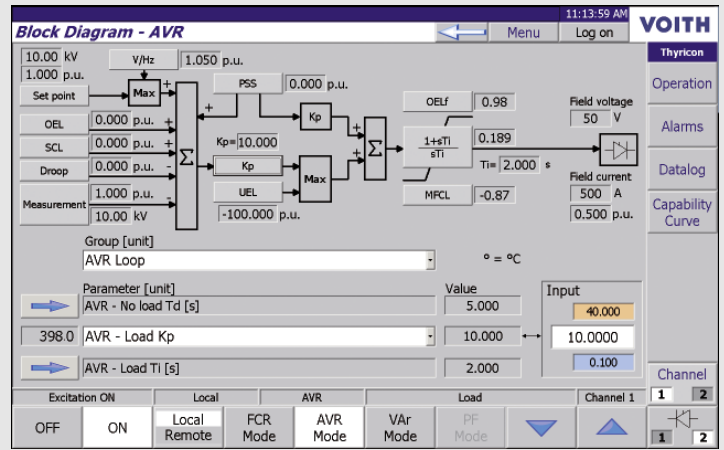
11:13:59 AM

Block Diagram - AVR

Menu

Log on

VOITH

Thyricon

Operation

Alarms

Datalog

Capability Curve

10.00 kV
1.000 p.u.

V/Hz
1.050 p.u.

Set point

Max

PSS
0.000 p.u.

Kp

OEL
0.000 p.u.

SCL
0.000 p.u.

Droop
0.000 p.u.

Measurement
1.000 p.u.
10.00 kV

$\Sigma$

Kp=10.000

Kp

UEL
-100.000 p.u.

Max

$\Sigma$

OELf
0.98

$\frac{1+sTi}{sTi}$
0.189

Ti= 2.000 s

MFCL
-0.87

Field voltage
50 V

Field current
500 A
0.500 p.u.

Group [unit]
AVR Loop

° = ºC

Parameter [unit]
AVR - No load Td [s]

Value
5.000

Input
40.000

398.0
AVR - Load Kp
10.000
10.0000
0.100

AVR - Load Ti [s]
2.000

Channel
1 2

Excitation ON | Local | AVR | Load | Channel 1

OFF
ON
Local
Remote
FCR Mode
AVR Mode
VAr Mode
PF Mode

1 2